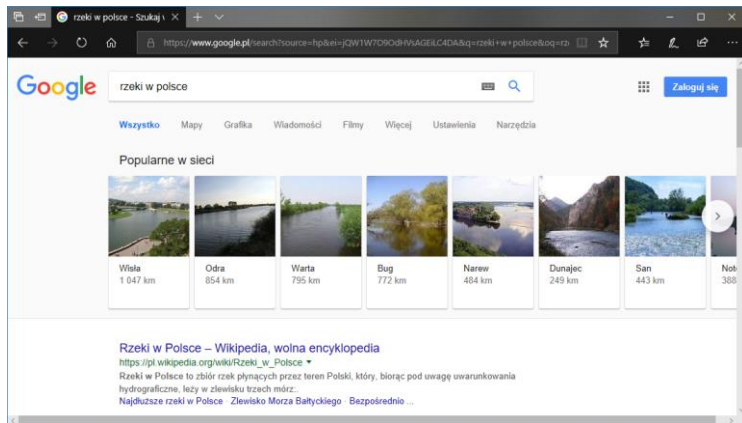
rzeki w polsce - Szukaj w

https://www.google.pl/search?source=hp&ei=jQW1W7O9OdHVsAGEiLC4DA&q=rzeki+w+polsce&oq=rz

Google

rzeki w polsce

Zaloguj się

Wszystko Mapy Grafika Wiadomości Filmy Więcej Ustawienia Narzędzia

Popularne w sieci

Wisła
1 047 km

Odra
854 km

Warta
795 km

Bug
772 km

Narew
484 km

Dunajec
249 km

San
443 km

Not
388

Rzeki w Polsce – Wikipedia, wolna encyklopedia
https://pl.wikipedia.org/wiki/Rzeki_w_Polsce ▾
Rzeki w Polsce to zbiór rzek płynących przez teren Polski, który, biorąc pod uwagę uwarunkowania hydrograficzne, leży w zlewisku trzech mórz:.
Najdłuższe rzeki w Polsce · Zlewisko Morza Bałtyckiego · Bezpośrednio ...